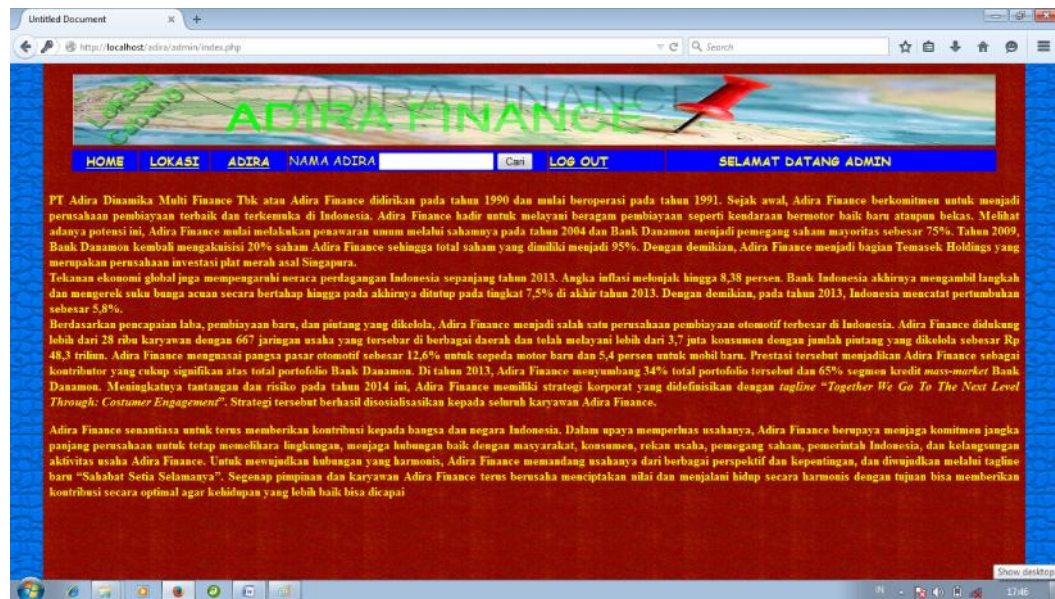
Untitled Document

http://localhost/adira/admin/index.php

Search

Lokasi Cabang

ADIRA FINANCE

HOME LOKASI ADIRA NAMA ADIRA Cari LOG OUT SELAMAT DATANG ADMIN

PT Adira Dinamika Multi Finance Tbk atau Adira Finance didirikan pada tahun 1990 dan mulai beroperasi pada tahun 1991. Sejak awal, Adira Finance berkomitmen untuk menjadi perusahaan pembiayaan terbaik dan terkemuka di Indonesia. Adira Finance hadir untuk melayani beragam pembiayaan seperti kendaraan bermotor baik baru ataupun bekas. Melihat adanya potensi ini, Adira Finance mulai melakukan penawaran umum melalui sahamnya pada tahun 2004 dan Bank Danamon menjadi pemegang saham mayoritas sebesar 75%. Tahun 2009, Bank Danamon kembali mengakuisisi 20% saham Adira Finance sehingga total saham yang dimiliki menjadi 95%. Dengan demikian, Adira Finance menjadi bagian Temasek Holdings yang merupakan perusahaan investasi plat merah asal Singapura.
Tekanan ekonomi global juga mempengaruhi neraca perdagangan Indonesia sepanjang tahun 2013. Angka inflasi melonjak hingga 8,38 persen. Bank Indonesia akhirnya mengambil langkah dan mengerek suku bunga acuan secara bertahap hingga pada akhirnya ditutup pada tingkat 7,5% di akhir tahun 2013. Dengan demikian, pada tahun 2013, Indonesia mencatat pertumbuhan sebesar 5,8%.
Berdasarkan pencapaian laba, pembiayaan baru, dan piutang yang dikelola, Adira Finance menjadi salah satu perusahaan pembiayaan otomotif terbesar di Indonesia. Adira Finance didukung lebih dari 28 ribu karyawan dengan 667 jaringan usaha yang tersebar di berbagai daerah dan telah melayani lebih dari 3,7 juta konsumen dengan jumlah piutang yang dikelola sebesar Rp 48,3 triliun. Adira Finance menguasai pangsa pasar otomotif sebesar 12,6% untuk sepeda motor baru dan 5,4 persen untuk mobil baru. Prestasi tersebut menjadikan Adira Finance sebagai kontributor yang cukup signifikan atas total portofolio Bank Danamon. Di tahun 2013, Adira Finance menyumbang 34% total portofolio tersebut dan 65% segmen kredit mass-market Bank Danamon. Meningkatnya tantangan dan risiko pada tahun 2014 ini, Adira Finance memiliki strategi korporat yang didefinisikan dengan tagline "Together We Go To The Next Level Through: Costumer Engagement". Strategi tersebut berhasil disosialisasikan kepada seluruh karyawan Adira Finance.

Adira Finance senantiasa untuk terus memberikan kontribusi kepada bangsa dan negara Indonesia. Dalam upaya memperluas usahanya, Adira Finance berupaya menjaga komitmen jangka panjang perusahaan untuk tetap memelihara lingkungan, menjaga hubungan baik dengan masyarakat, konsumen, rekan usaha, pemegang saham, pemerintah Indonesia, dan kelangsungan aktivitas usaha Adira Finance. Untuk mewujudkan hubungan yang harmonis, Adira Finance memandang usahanya dari berbagai perspektif dan kepentingan, dan diwujudkan melalui tagline baru "Sahabat Setia Selamanya". Segenap pimpinan dan karyawan Adira Finance terus berusaha menciptakan nilai dan menjalani hidup secara harmonis dengan tujuan bisa memberikan kontribusi secara optimal agar kehidupan yang lebih baik bisa dicapai

Show desktop
IN 17:46